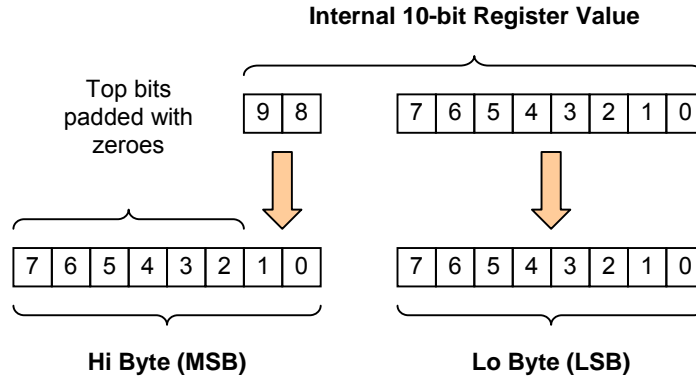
Internal 10-bit Register Value

Top bits padded with zeroes

| 9 | 8 |
|---|---|

| 7 | 6 | 5 | 4 | 3 | 2 | 1 | 0 |
|---|---|---|---|---|---|---|---|

| 7 | 6 | 5 | 4 | 3 | 2 | 1 | 0 |
|---|---|---|---|---|---|---|---|

| 7 | 6 | 5 | 4 | 3 | 2 | 1 | 0 |
|---|---|---|---|---|---|---|---|

Hi Byte (MSB)

Lo Byte (LSB)